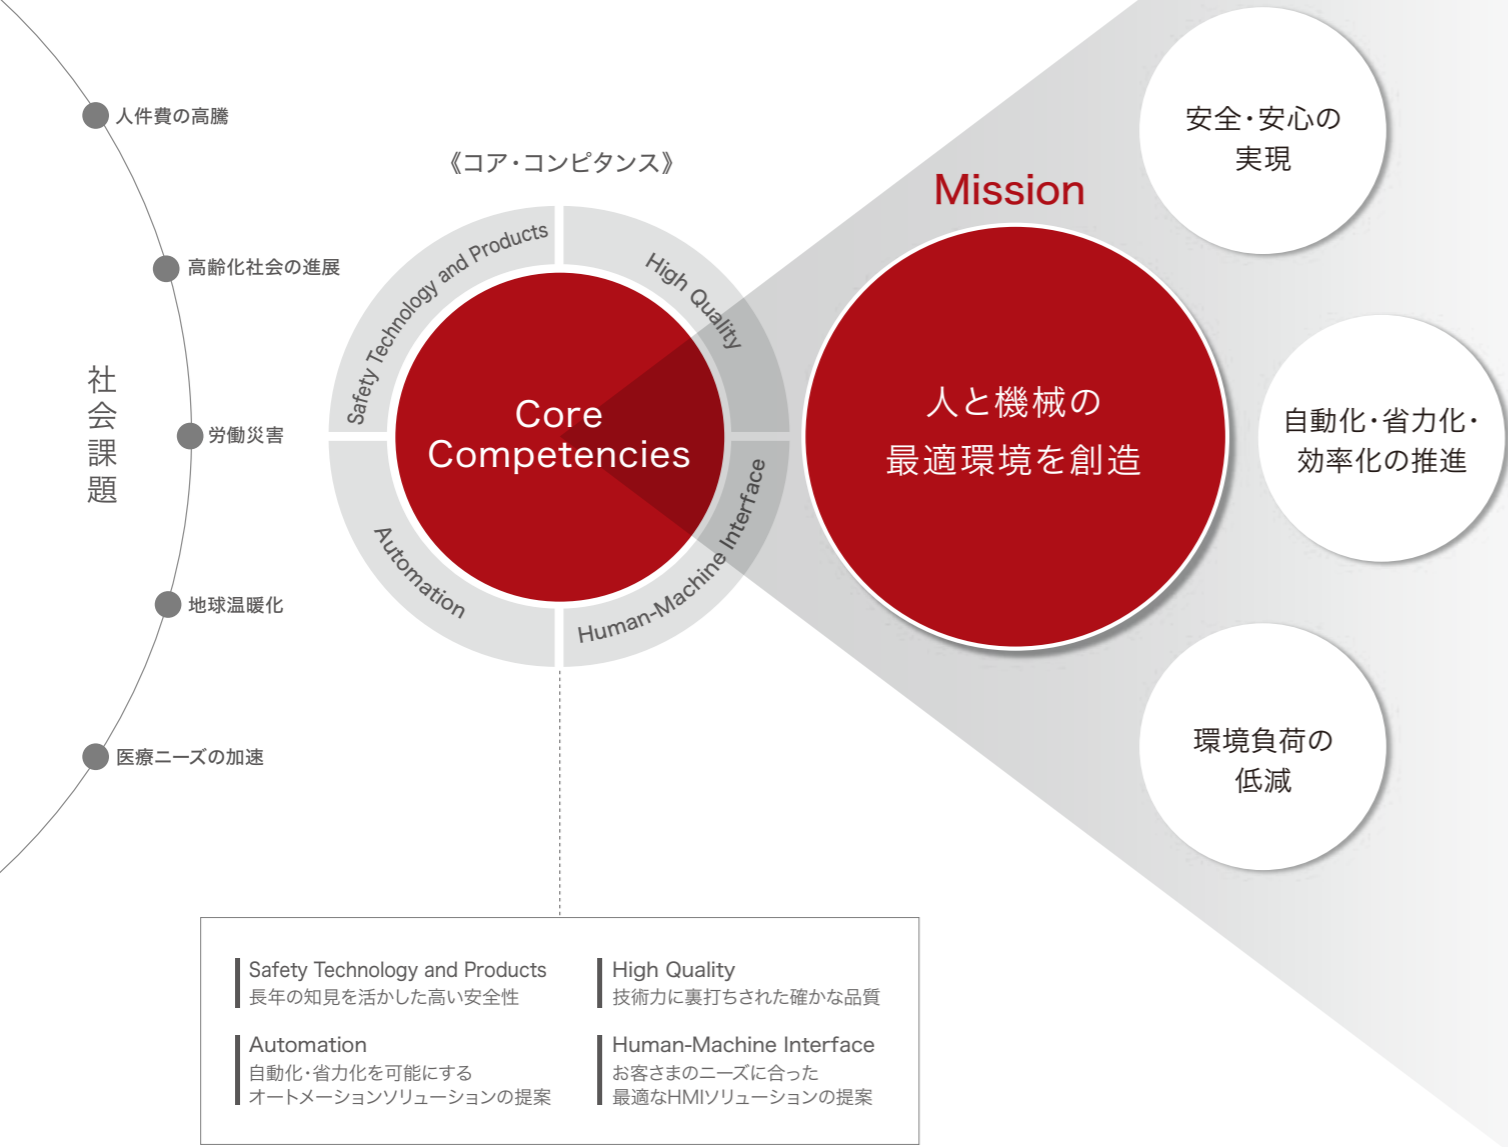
社会課題

人件費の高騰

高齢化社会の進展

労働災害

地球温暖化

医療ニーズの加速

《コア・コンピタンス》

Safety Technology and Products

High Quality

Automation

Human-Machine Interface

Core Competencies

Mission

人と機械の
最適環境を創造

安全・安心の
実現

自動化・省力化・
効率化の推進

環境負荷の
低減

Safety Technology and Products
長年の知見を活かした高い安全性

High Quality
技術力に裏打ちされた確かな品質

Automation
自動化・省力化を可能にする
オートメーションソリューションの提案

Human-Machine Interface
お客さまのニーズに合った
最適なHMIソリューションの提案